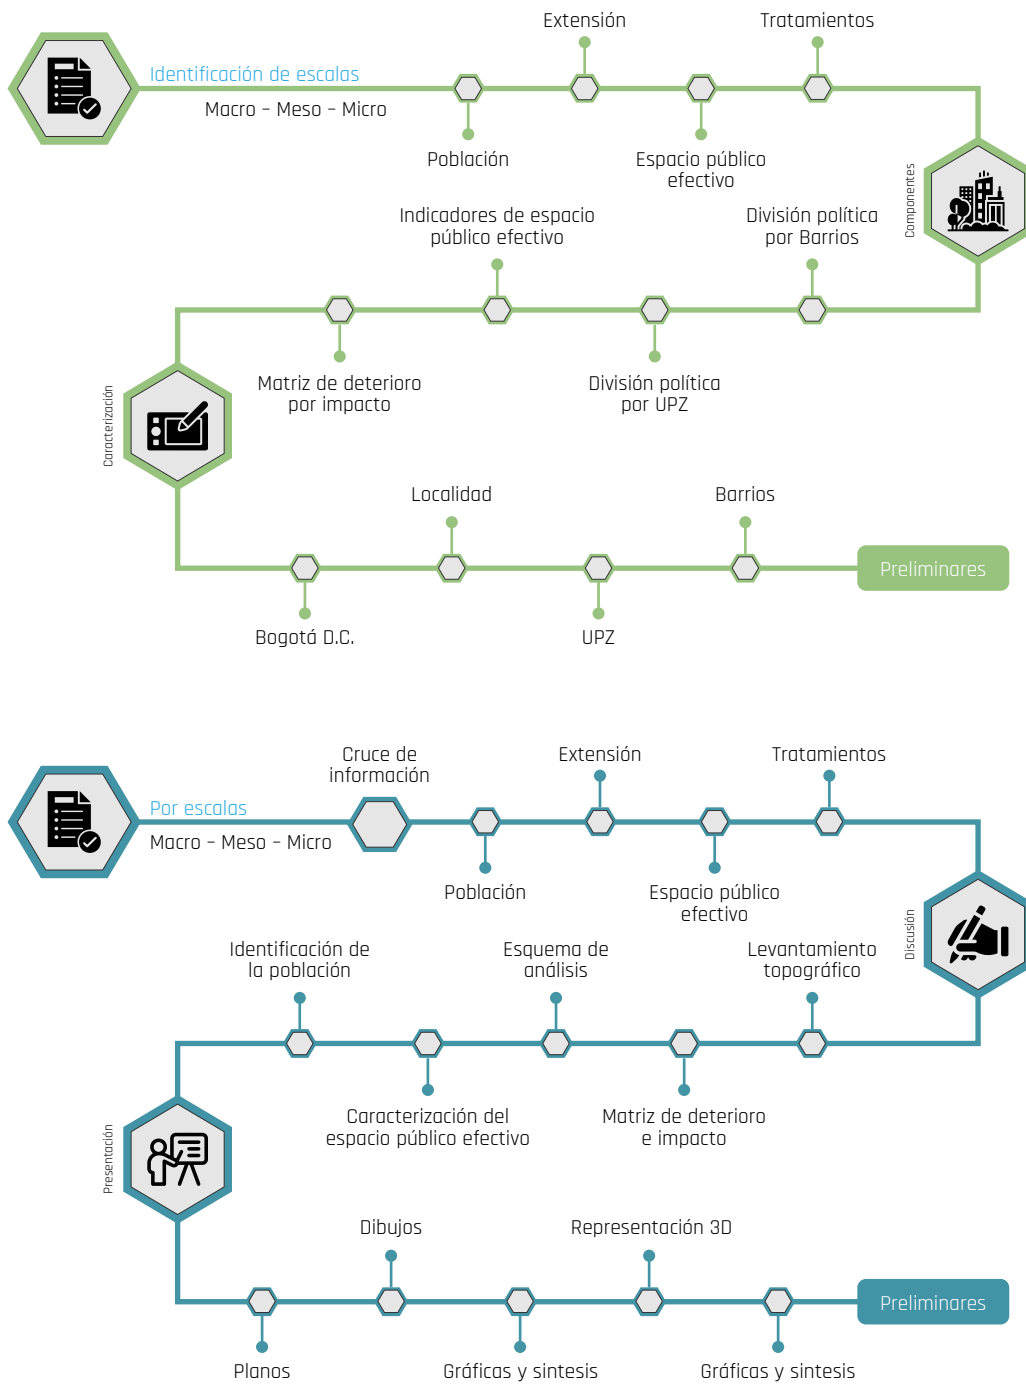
Extensión

Tratamientos

Identificación de escalas

Macro - Meso - Micro

Población

Espacio público efectivo

Componentes

Indicadores de espacio público efectivo

División política por Barrios

Matriz de deterioro por impacto

División política por UPZ

Caracterización

Localidad

Barrios

Preliminares

Bogotá D.C.

UPZ

Cruce de información

Extensión

Tratamientos

Por escalas

Macro - Meso - Micro

Población

Espacio público efectivo

Discusión

Identificación de la población

Esquema de análisis

Levantamiento topográfico

Caracterización del espacio público efectivo

Matriz de deterioro e impacto

Presentación

Dibujos

Representación 3D

Preliminares

Planos

Gráficas y sintesis

Gráficas y sintesis